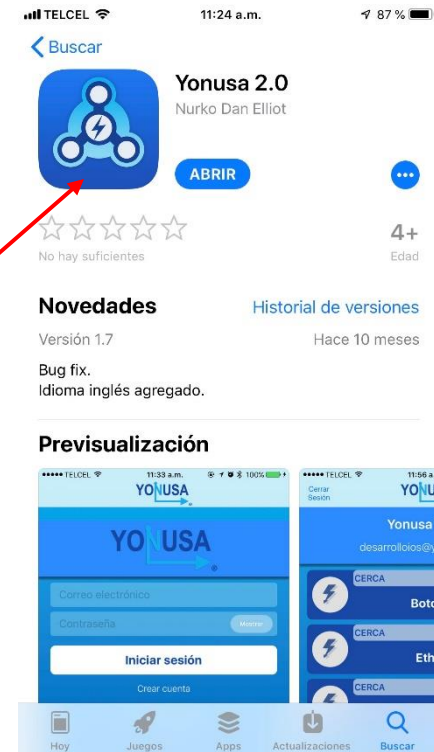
TELCEL 11:24 a.m. 87 %

Buscar

Yonusa 2.0
Nurko Dan Elliot

ABRIR

4+
No hay suficientes
Edad

Novedades
Historial de versiones
Versión 1.7
Hace 10 meses
Bug fix.
Idioma inglés agregado.

Previsualización

TELCEL 11:33 a.m. 100%
YONUSA
YONUSA
Correo electrónico
Contraseña
Mostrar
Iniciar sesión
Crear cuenta

TELCEL 11:56 a
Cerrar Sesión
YONU
Yonusa
desarrolloios@y
CERCA
Boto
CERCA
Eth
CERCA

Hoy
Juegos
Apps
Actualizaciones
Buscar